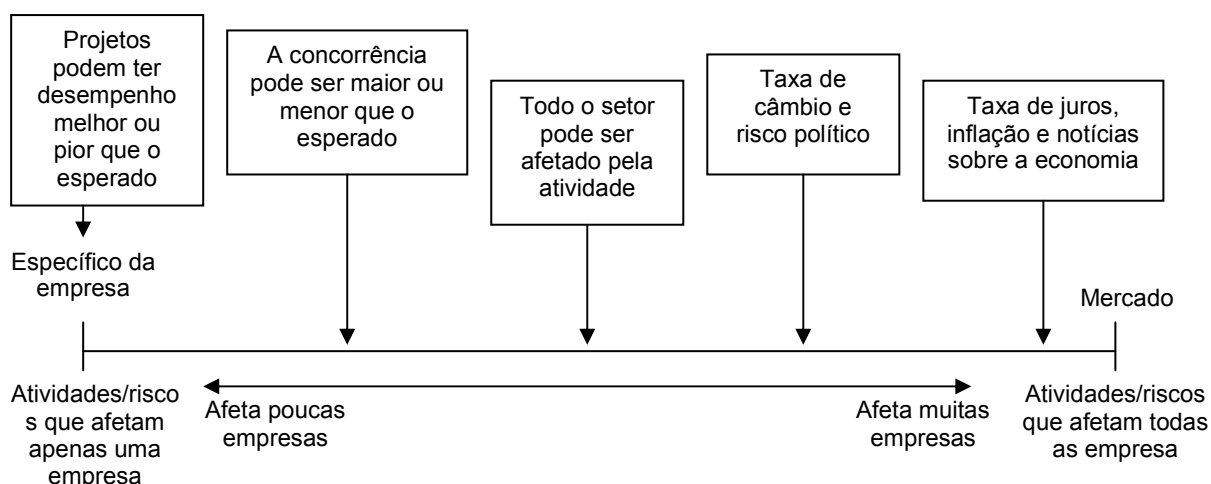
Projetos podem ter desempenho melhor ou pior que o esperado

A concorrência pode ser maior ou menor que o esperado

Todo o setor pode ser afetado pela atividade

Taxa de câmbio e risco político

Taxa de juros, inflação e notícias sobre a economia

Específico da empresa

Mercado

Atividades/riscos que afetam apenas uma empresa

Afeta poucas empresas

Afeta muitas empresas

Atividades/riscos que afetam todas as empresa